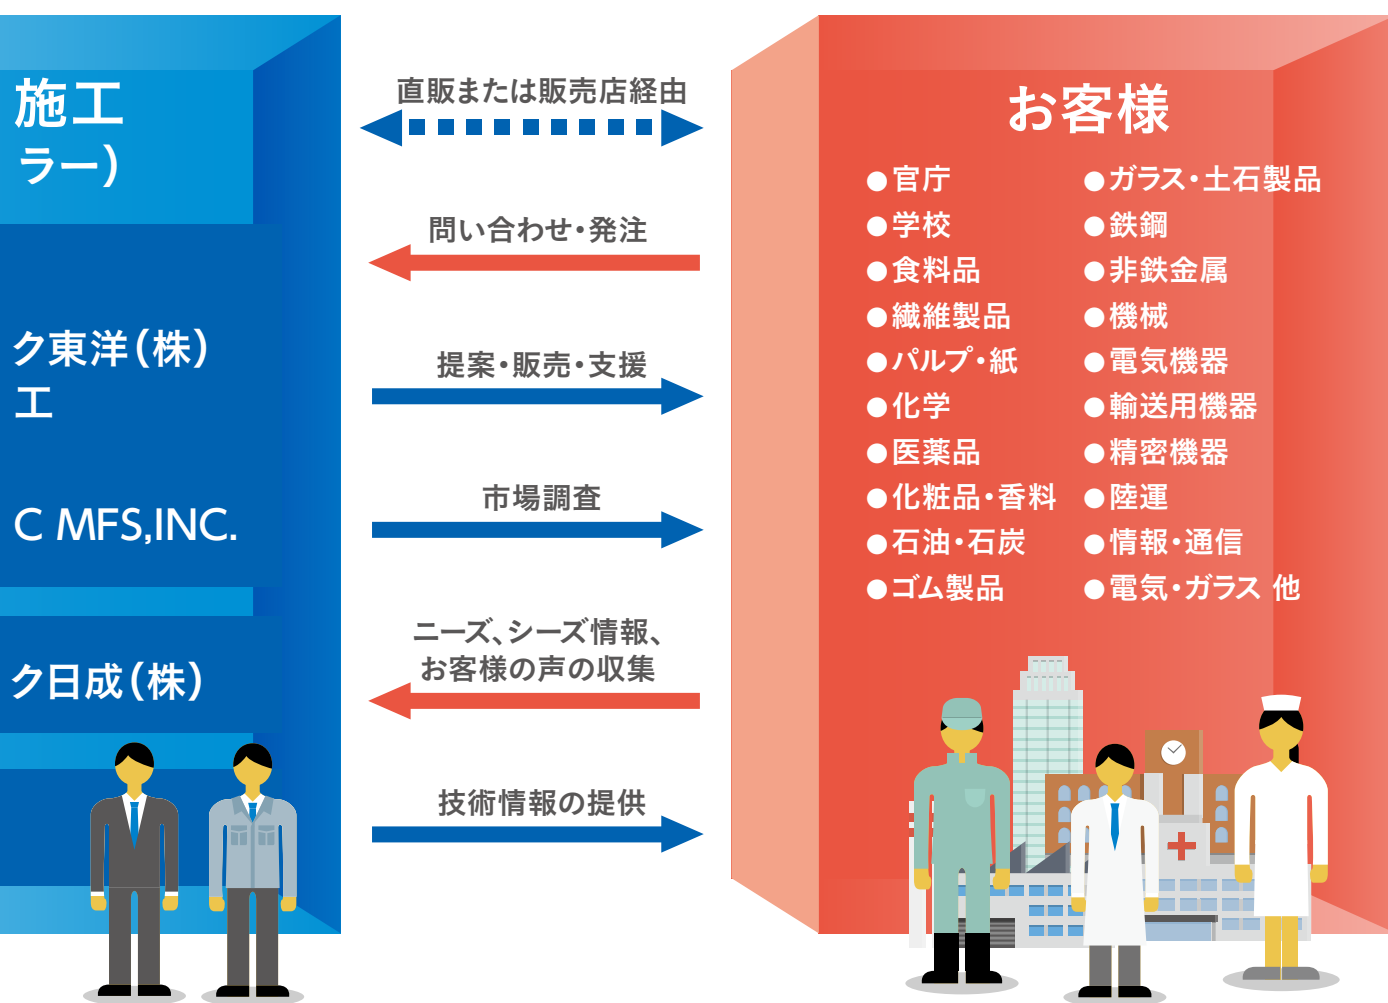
施工
ラー)

ク東洋(株)
工

C MFS,INC.

ク日成(株)

直販または販売店経由

問い合わせ・発注

提案・販売・支援

市場調査

ニーズ、シーズ情報、お客様の声の収集

技術情報の提供

お客様

●官庁
●学校
●食料品
●繊維製品
●パルプ・紙
●化学
●医薬品
●化粧品・香料
●石油・石炭
●ゴム製品

●ガラス・土石製品
●鉄鋼
●非鉄金属
●機械
●電気機器
●輸送用機器
●精密機器
●陸運
●情報・通信
●電気・ガラス 他